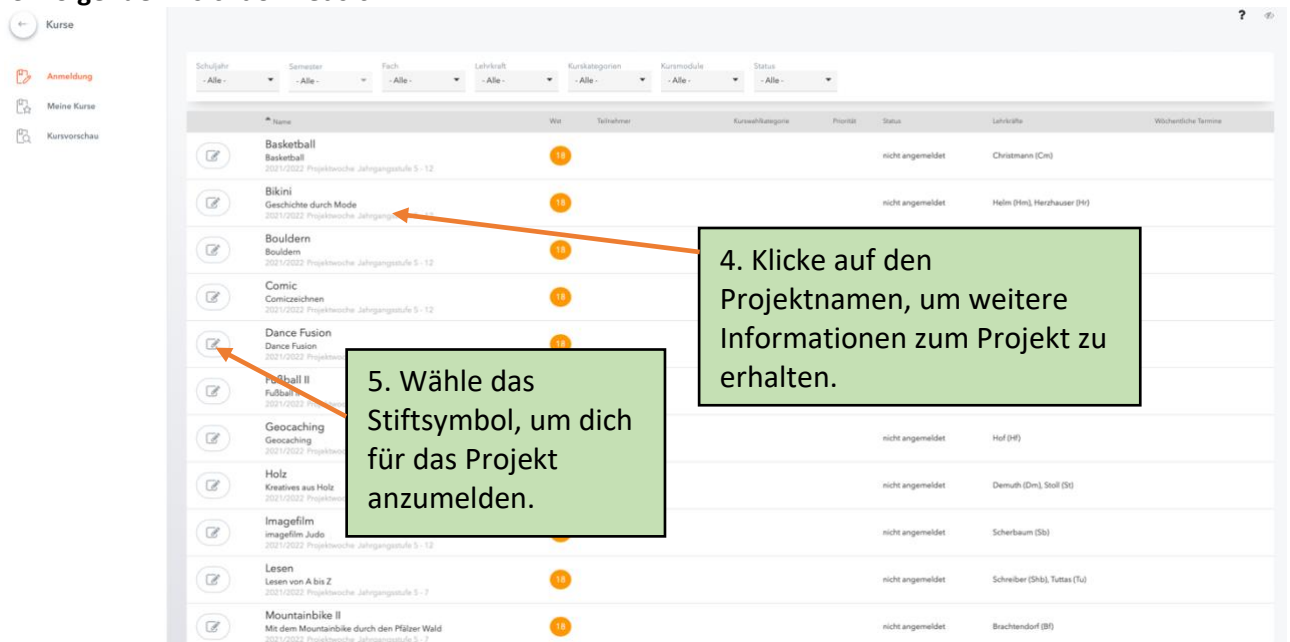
Kurse

Anmeldung
Meine Kurse
Kursvorschau

Schuljahr - Alle -
Semester - Alle -
Fach - Alle -
Lehrkraft - Alle -
Kurskategorien - Alle -
Kursmodule - Alle -
Status - Alle -

| | Name | Wat | Teilnehmer | Kurswahlkategorie | Priorität | Status | Lehrkräfte | Wöchentliche Termine |
|---|---|---|---|---|---|---|---|---|
| | Basketball Basketball 2021/2022 Projektwoche Jahrgangsstufe 5 - 12 | 18 | | | | nicht angemeldet | Christmann (Cm) | |
| | Bikini Geschichte durch Mode 2021/2022 Projektwoche Jahrgangs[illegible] | 18 | | | | nicht angemeldet | Helm (Hm), Herzhauser (Hr) | |
| | Bouldern Bouldern 2021/2022 Projektwoche Jahrgangsstufe 5 - 12 | 18 | | | | | | |
| | Comic Comiczeichnen 2021/2022 Projektwoche Jahrgangsstufe 5 - 12 | 18 | | | | | | |
| | Dance Fusion Dance Fusion 2021/2022 Projektwo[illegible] | 18 | | | | | | |
| | Fußball II Fußball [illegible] 2021/2022 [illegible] | | | | | | | |
| | Geocaching Geocaching 2021/2022 Projektwo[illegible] | | | | | nicht angemeldet | Hof (Hf) | |
| | Holz Kreatives aus Holz 2021/2022 Projektwo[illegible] | | | | | nicht angemeldet | Demuth (Dm), Stoll (St) | |
| | Imagefilm imagefilm Judo 2021/2022 Projektwoche Jahrgangsstufe 5 - 12 | | | | | nicht angemeldet | Scherbaum (Sb) | |
| | Lesen Lesen von A bis Z 2021/2022 Projektwoche Jahrgangsstufe 5 - 7 | 18 | | | | nicht angemeldet | Schreiber (Shb), Tuttas (Tu) | |
| | Mountainbike II Mit dem Mountainbike durch den Pfälzer Wald 2021/2022 Projektwoche Jahrgangsstufe 5 - 7 | 18 | | | | nicht angemeldet | Brachtendorf (Bf) | |

4. Klicke auf den Projektnamen, um weitere Informationen zum Projekt zu erhalten.

5. Wähle das Stiftsymbol, um dich für das Projekt anzumelden.